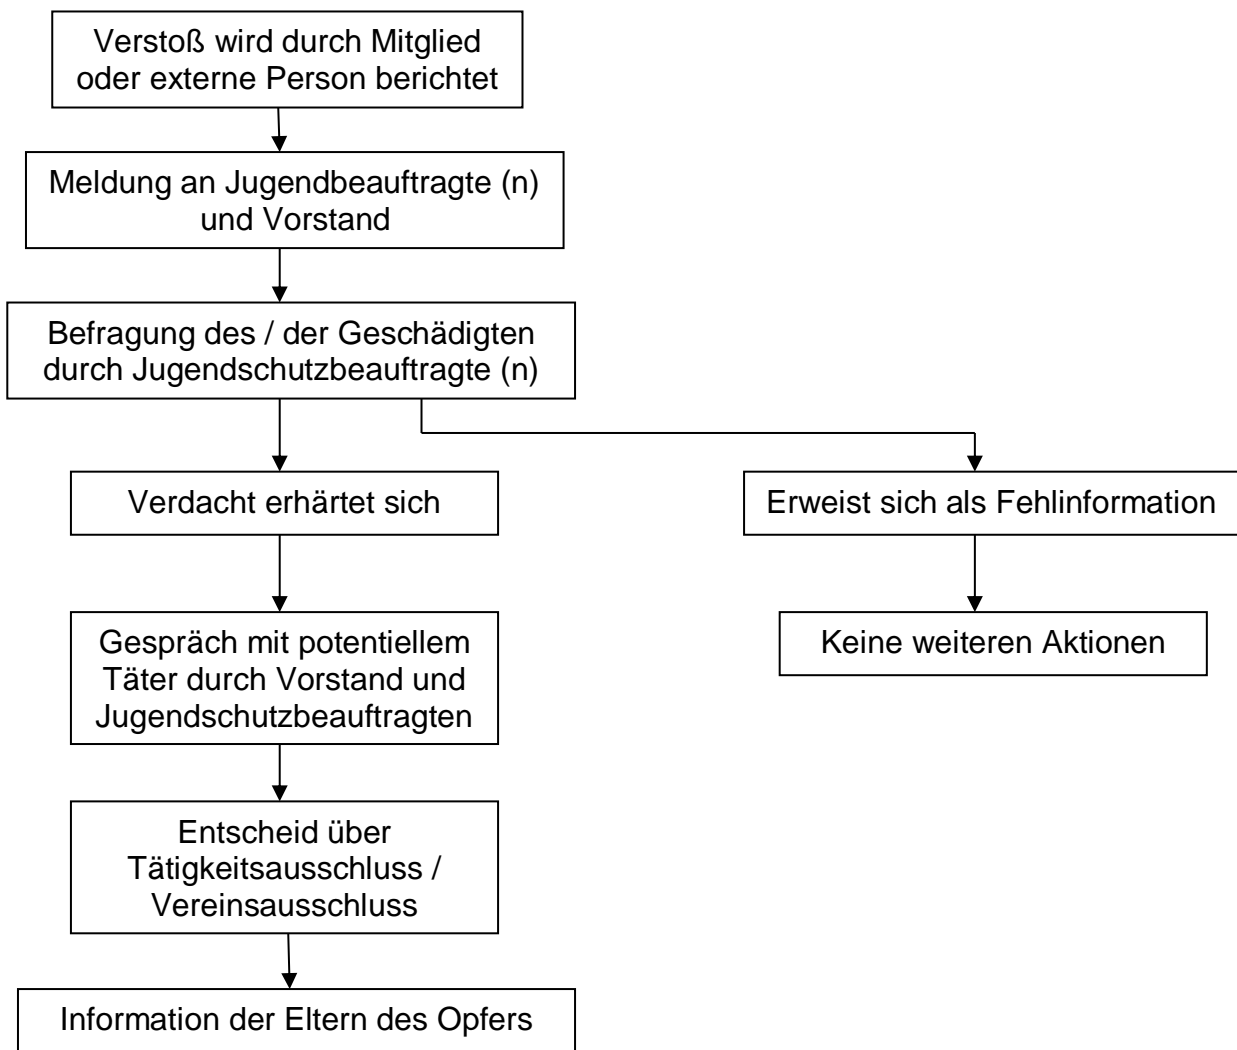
Verstoß wird durch Mitglied oder externe Person berichtet

Meldung an Jugendbeauftragte (n) und Vorstand

Befragung des / der Geschädigten durch Jugendschutzbeauftragte (n)

Verdacht erhärtet sich

Gespräch mit potentiellem Täter durch Vorstand und Jugendschutzbeauftragten

Entscheid über Tätigkeitsausschluss / Vereinsausschluss

Information der Eltern des Opfers

Erweist sich als Fehlinformation

Keine weiteren Aktionen